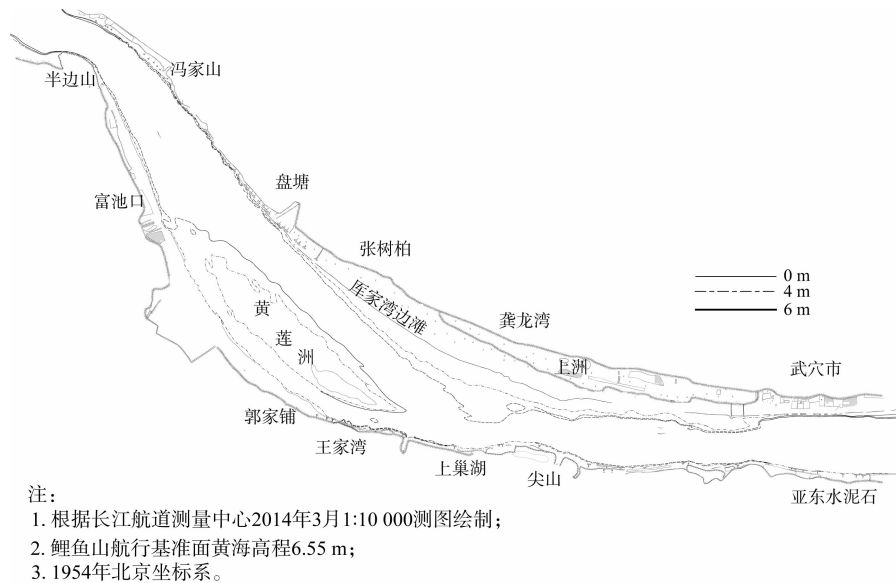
冯家山
半边山
盘塘
富池口
张树柏
库家湾边滩
0 m
4 m
6 m
黄
莲
洲
龚龙湾
上洲
武穴市
郭家铺
王家湾
上巢湖
尖山
亚东水泥石

注：
1. 根据长江航道测量中心2014年3月1:10 000测图绘制；
2. 鲤鱼山航行基准面黄海高程6.55 m；
3. 1954年北京坐标系。